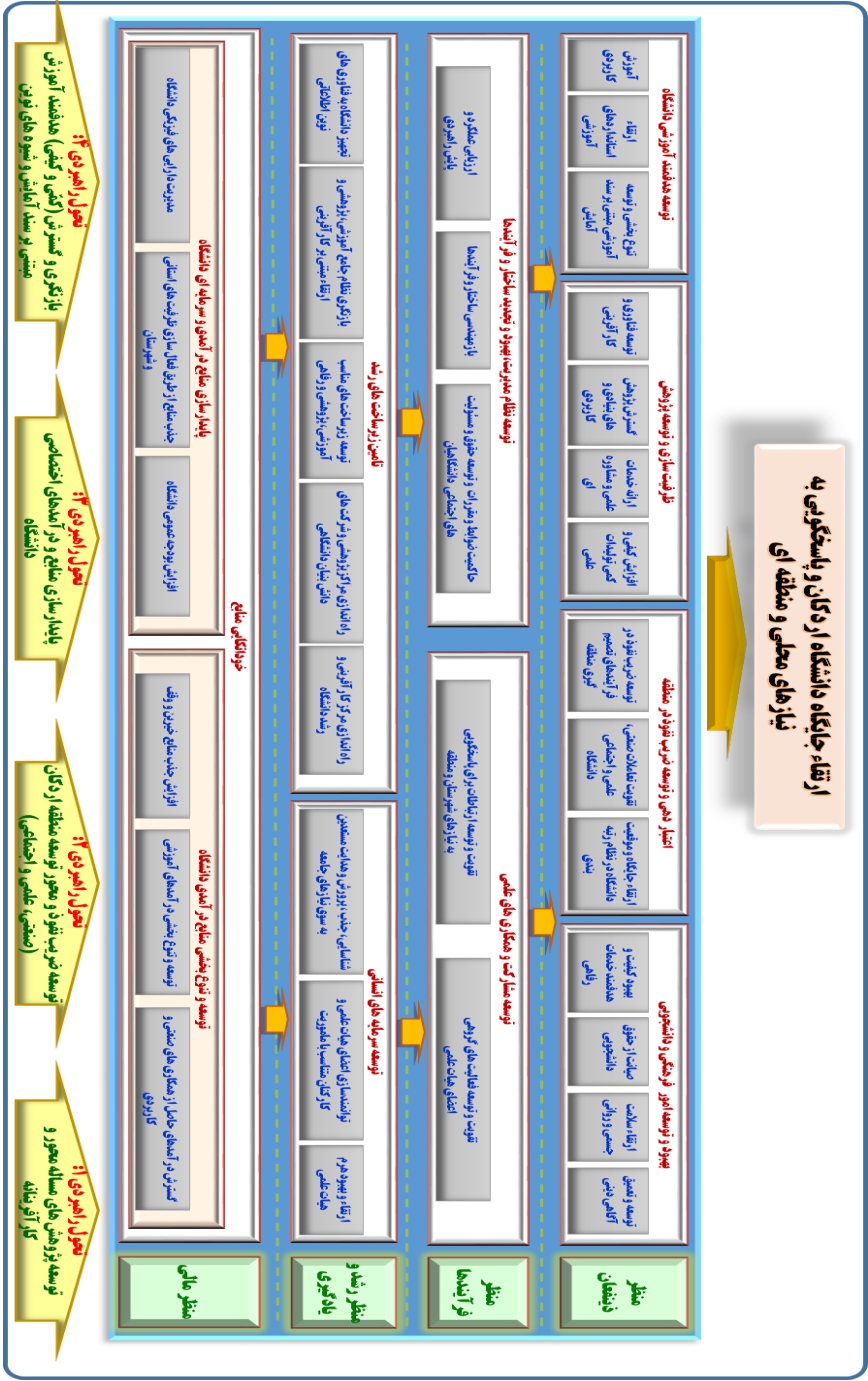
ارتقاء جایگاه دانشگاه اردکان و پاسخگویی به نیازهای محلی و منطقه ای

منظر ذینفعان

توسعه هدفمند آموزش دانشگاه
تنوع بخشی و توسعه آموزش مبتنی بر سند آمایش
ارتقاء استانداردهای آموزشی
آموزش کاربردی

ظرفیت سازی و توسعه پژوهش
افزایش کمی و کیفی تولیدات علمی
ارائه خدمات علمی و مشاوره ای
گسترش پژوهش های بنیادی و کاربردی
توسعه فناوری و کارآفرینی

اعتبار دهی و توسعه ضریب نفوذ در منطقه
ارتقاء جایگاه و موقعیت دانشگاه در نظام رتبه بندی
تقویت تعاملات منطقی، علمی و اجتماعی دانشگاه
توسعه ضریب نفوذ در فرآیندهای تصمیم گیری منطقه

بهبود و توسعه امور فرهنگی و دانشجویی
توسعه تعمیق آگاهی دینی
ارتقاء سلامت جسمی و روانی
حمایت از حقوق دانشجویی
بهبود کیفیت و هدفمندی خدمات رفاهی

منظر فرآیندها

توسعه نظام مدیریت، بهبود و تجدید ساختار و فرآیندها
حاکمیت ضوابط و مقررات و توسعه حقوق و مسئولیت های اجتماعی دانشگاهیان
بازمهندسی ساختار و فرآیندها
ارزیابی عملکرد و پایش راهبردی

توسعه مشارکت و همکاری های علمی
تقویت و توسعه فعالیت های گروهی اعضای هیات علمی
تقویت و توسعه ارتباطات برای پاسخگویی به نیازهای شهرستان و منطقه

منظر رشد و یادگیری

تامین زیرساخت های رشد
راه اندازی مراکز کارآفرینی رشد دانشگاه
راه اندازی مراکز نوآوری پژوهشی و تربیت دانش بنیان دانشگاهی
توسعه زیرساخت های مناسب آموزشی، پژوهشی و رفاهی
بازنگری نظام جامع آموزش، پژوهش و ارتقاء مبتنی بر کارآفرینی
تجهیز دانشگاه به فناوری های نوین اطلاعاتی

توسعه سرمایه های انسانی
ارتقاء و بهبود هرم هیات علمی
توانمندسازی اعضای هیات علمی و کارکنان متناسب با ماموریت
شناسایی، جذب، پرورش و حمایت مستعدین به سوی نیازهای جامعه

منظر مالی

خودکفایی منابع
پایدارسازی منابع از آمدی و سرمایه ای دانشگاه
افزایش بودجه عمومی دانشگاه
جذب منابع از طریق فعال سازی ظرفیت های استانی و شهرستان
مدیریت دارایی های فیزیکی دانشگاه

توسعه و تنوع بخشی منابع درآمدی دانشگاه
افزایش جذب منابع خیرین و وقف
توسعه تنوع بخشی در آمدهای آموزشی
گسترش در آمدهای حاصل از همکاری های صنعتی و کاربردی

تحول راهبردی ۱: توسعه پژوهش های مساله محور و کارآفرینانه

تحول راهبردی ۲: توسعه ضریب نفوذ و محور توسعه منطقه اردکان (صنعتی، علمی و اجتماعی)

تحول راهبردی ۳: پایدارسازی منابع و در آمدهای اختصاصی دانشگاه

تحول راهبردی ۴: بازنگری و گسترش (کمی و کیفی) هدفمند آموزش مبتنی بر سند آمایش حوزه های نوین